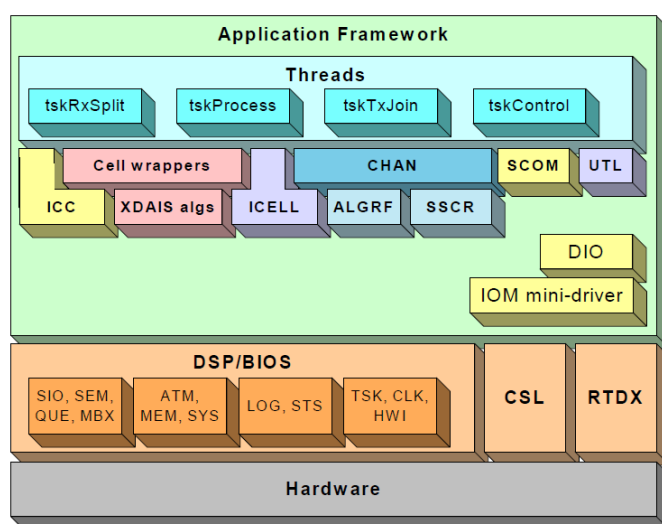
Application Framework

Threads

tskRxSplit

tskProcess

tskTxJoin

tskControl

Cell wrappers

CHAN

SCOM

UTL

ICC

XDAIS algs

ICELL

ALGRF

SSCR

DIO

IOM mini-driver

DSP/BIOS

SIO, SEM, QUE, MBX

ATM, MEM, SYS

LOG, STS

TSK, CLK, HWI

CSL

RTDX

Hardware